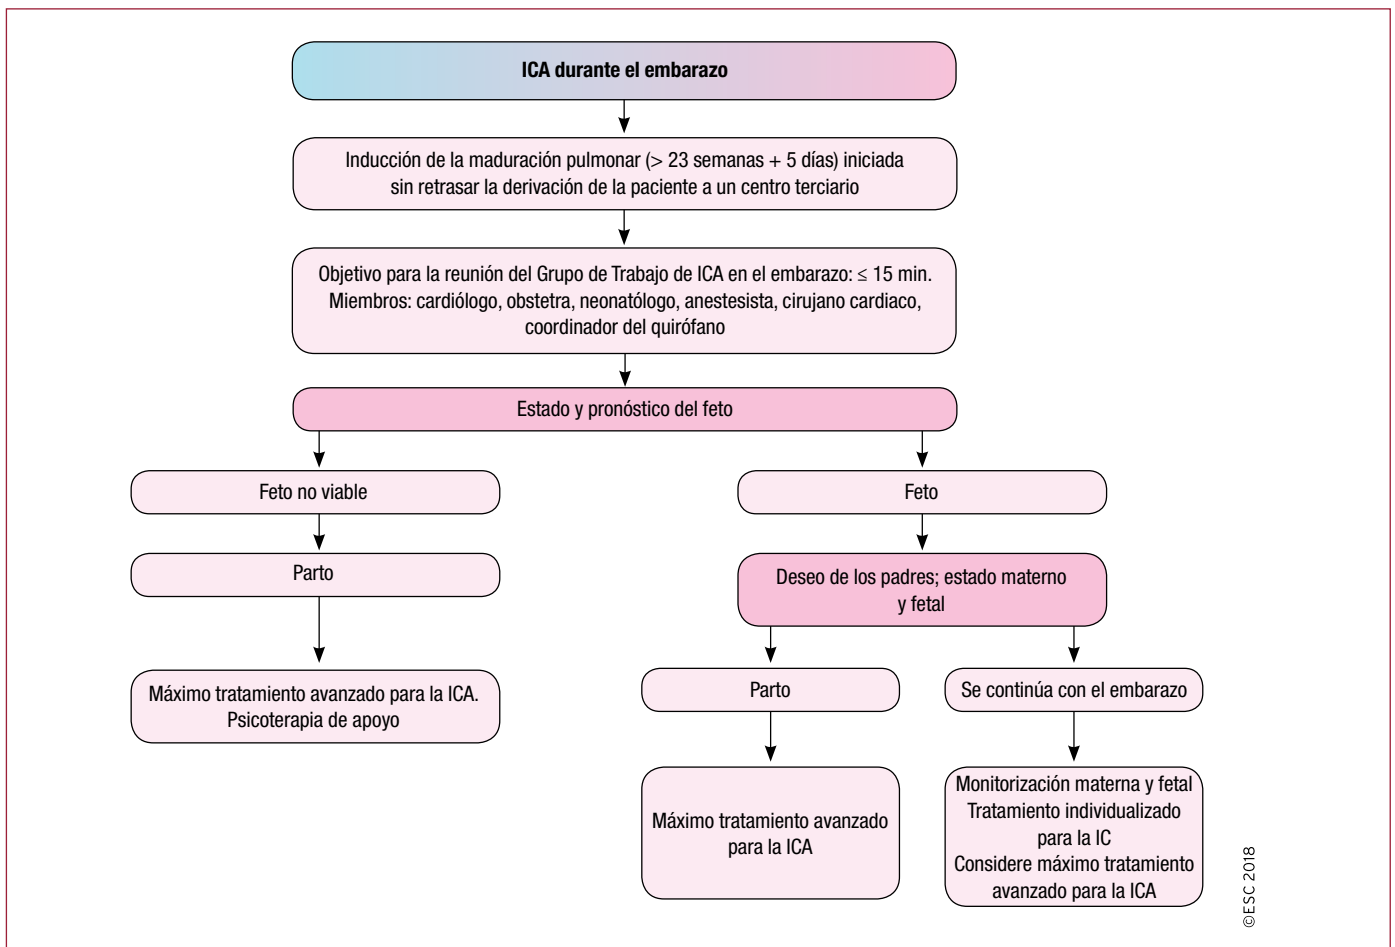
ICA durante el embarazo

Inducción de la maduración pulmonar (> 23 semanas + 5 días) iniciada sin retrasar la derivación de la paciente a un centro terciario

Objetivo para la reunión del Grupo de Trabajo de ICA en el embarazo: ≤ 15 min.
Miembros: cardiólogo, obstetra, neonatólogo, anestesista, cirujano cardiaco, coordinador del quirófano

Estado y pronóstico del feto

Feto no viable

Parto

Máximo tratamiento avanzado para la ICA.
Psicoterapia de apoyo

Feto

Deseo de los padres; estado materno y fetal

Parto

Máximo tratamiento avanzado para la ICA

Se continúa con el embarazo

Monitorización materna y fetal
Tratamiento individualizado para la IC
Considere máximo tratamiento avanzado para la ICA

©ESC 2018